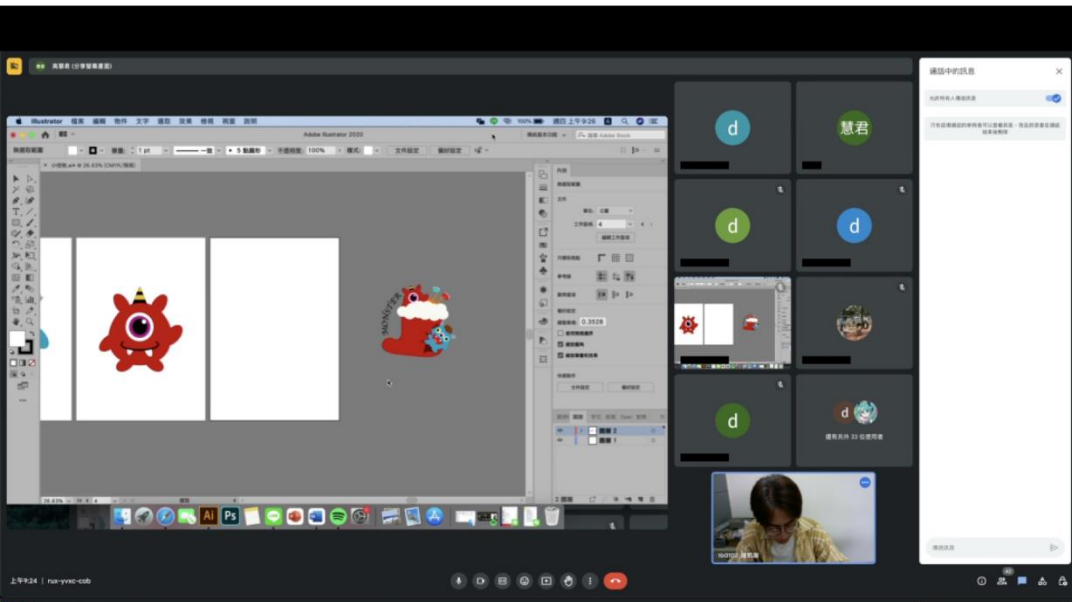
高慧君 (分享螢幕畫面)

Illustrator 檔案 編輯 物件 文字 選取 效果 檢視 視窗 說明

週四 上午9:26

Adobe Illustrator 2020

沒有選取範圍

1 pt

5 點圓形

不透明度: 100%

樣式:

文件設定

偏好設定

小怪獸.ai* @ 26.63% (CMYK/預覽)

MONSTER

外觀

沒有選取範圍

文件

單位: 公厘

工作區域: 4

編輯工作區域

尺標與格點

參考線

靠齊選項

偏好設定

鍵盤增量: 0.3528

使用預覽邊界

縮放圓角

縮放筆畫和效果

快速動作

文件設定

偏好設定

圖層 2

圖層 1

26.63%

選取

d

慧君

d

d

d

d

還有其他 33 位使用者

通話中的訊息

允許所有人傳送訊息

只有通話期間的參與者可以查看訊息，而且這些訊息會在通話結束後刪除

傳送訊息

上午9:24 | rux-yvxc-cob

40